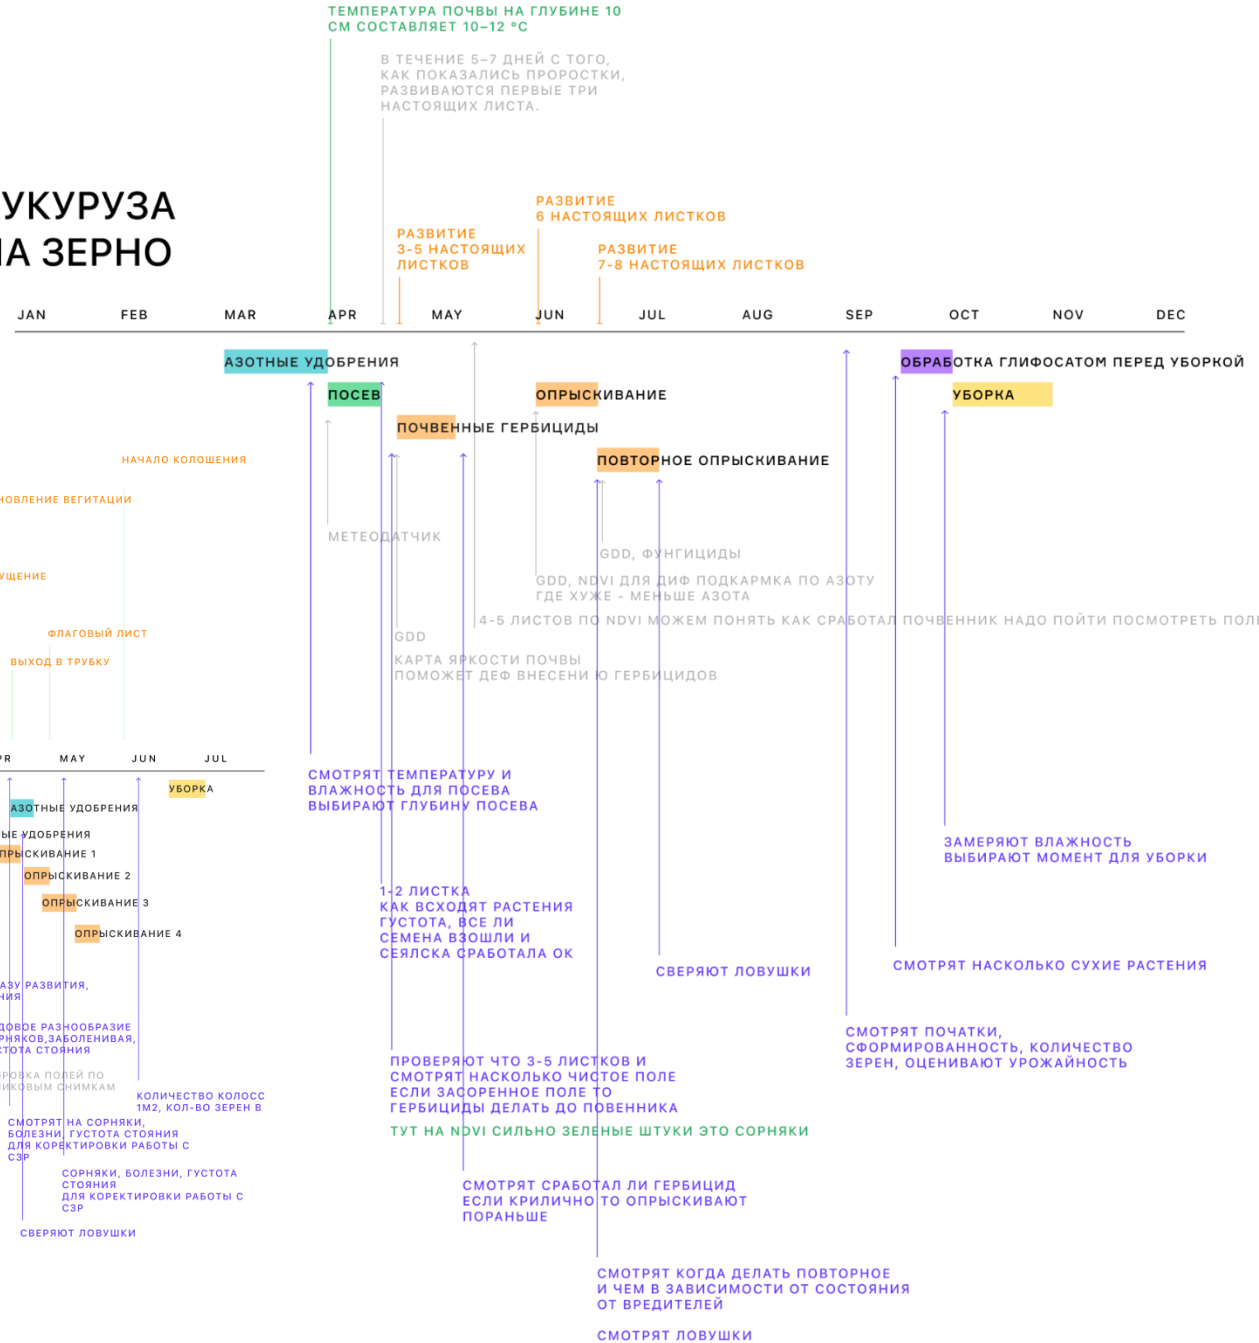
ТЕМПЕРАТУРА ПОЧВЫ НА ГЛУБИНЕ 10 СМ СОСТАВЛЯЕТ 10–12 °C

В ТЕЧЕНИЕ 5–7 ДНЕЙ С ТОГО, КАК ПОКАЗАЛИСЬ ПРОРОСТКИ, РАЗВИВАЮТСЯ ПЕРВЫЕ ТРИ НАСТОЯЩИХ ЛИСТА.

УКУРУЗА
А ЗЕРНО

РАЗВИТИЕ 6 НАСТОЯЩИХ ЛИСТКОВ

РАЗВИТИЕ 3-5 НАСТОЯЩИХ ЛИСТКОВ

РАЗВИТИЕ 7-8 НАСТОЯЩИХ ЛИСТКОВ

JAN FEB MAR APR MAY JUN JUL AUG SEP OCT NOV DEC

АЗОТНЫЕ УДОБРЕНИЯ

ОБРАБОТКА ГЛИФОСАТОМ ПЕРЕД УБОРКОЙ

ПОСЕВ

ОПРЫСКИВАНИЕ

УБОРКА

ПОЧВЕННЫЕ ГЕРБИЦИДЫ

ПОВТОРНОЕ ОПРЫСКИВАНИЕ

НАЧАЛО КОЛОШЕНИЯ

НОВЛЕНИЕ ВЕГИТАЦИИ

МЕТЕОДАТЧИК

ГDD, ФУНГИЦИДЫ

УЩЕНИЕ

GDD, NDVI ДЛЯ ДИФ ПОДКАРМКА ПО АЗОТУ ГДЕ ХУЖЕ - МЕНЬШЕ АЗОТА

ФЛАГОВЫЙ ЛИСТ

4-5 ЛИСТОВ ПО NDVI МОЖЕМ ПОНЯТЬ КАК СРАБОТАЛ ПОЧВЕННИК НАДО ПОЙТИ ПОСМОТРЕТЬ ПОЛ

ВЫХОД В ТРУБКУ

GDD

КАРТА ЯРКОСТИ ПОЧВЫ ПОМОЖЕТ ДЕФ ВНЕСЕНИ Ю ГЕРБИЦИДОВ

PR MAY JUN JUL

УБОРКА

АЗОТНЫЕ УДОБРЕНИЯ

СМОТРЯТ ТЕМПЕРАТУРУ И ВЛАЖНОСТЬ ДЛЯ ПОСЕВА ВЫБИРАЮТ ГЛУБИНУ ПОСЕВА

ЫЕ УДОБРЕНИЯ

ПРЫСКИВАНИЕ 1

ОПРЫСКИВАНИЕ 2

ЗАМЕРЯЮТ ВЛАЖНОСТЬ ВЫБИРАЮТ МОМЕНТ ДЛЯ УБОРКИ

ОПРЫСКИВАНИЕ 3

1-2 ЛИСТКА КАК ВСХОДЯТ РАСТЕНИЯ ГУСТОТА, ВСЕ ЛИ СЕМЕНА ВЗОШЛИ И СЕЯЛСКА СРАБОТАЛА ОК

ОПРЫСКИВАНИЕ 4

СВЕРЯЮТ ЛОВУШКИ

СМОТРЯТ НАСКОЛЬКО СУХИЕ РАСТЕНИЯ

АЗУ РАЗВИТИЯ, НИЯ

ДОВОЕ РАЗНООБРАЗИЕ РНЯКОВ,ЗАБОЛЕНИВАЯ, СТОТА СТОЯНИЯ

СМОТРЯТ ПОЧАТКИ, СФОРМИРОВАННОСТЬ, КОЛИЧЕСТВО ЗЕРЕН, ОЦЕНИВАЮТ УРОЖАЙНОСТЬ

ПРОВЕРЯЮТ ЧТО 3-5 ЛИСТКОВ И СМОТРЯТ НАСКОЛЬКО ЧИСТОЕ ПОЛЕ ЕСЛИ ЗАСОРЕННОЕ ПОЛЕ ТО ГЕРБИЦИДЫ ДЕЛАТЬ ДО ПОВЕННИКА

РОВКА ПОЛЕЙ ПО ИКОВЫМ СНИМКАМ

КОЛИЧЕСТВО КОЛОСС 1М2, КОЛ-ВО ЗЕРЕН В

ТУТ НА NDVI СИЛЬНО ЗЕЛЕНЫЕ ШТУКИ ЭТО СОРНЯКИ

СМОТРЯТ НА СОРНЯКИ, БОЛЕЗНИ, ГУСТОТА СТОЯНИЯ ДЛЯ КОРЕКТИРОВКИ РАБОТЫ С СЗР

СОРНЯКИ, БОЛЕЗНИ, ГУСТОТА СТОЯНИЯ ДЛЯ КОРЕКТИРОВКИ РАБОТЫ С СЗР

СМОТРЯТ СРАБОТАЛ ЛИ ГЕРБИЦИД ЕСЛИ КРИЛИЧНО ТО ОПРЫСКИВАЮТ ПОРАНЬШЕ

СВЕРЯЮТ ЛОВУШКИ

СМОТРЯТ КОГДА ДЕЛАТЬ ПОВТОРНОЕ И ЧЕМ В ЗАВИСИМОСТИ ОТ СОСТОЯНИЯ ОТ ВРЕДИТЕЛЕЙ

СМОТРЯТ ЛОВУШКИ